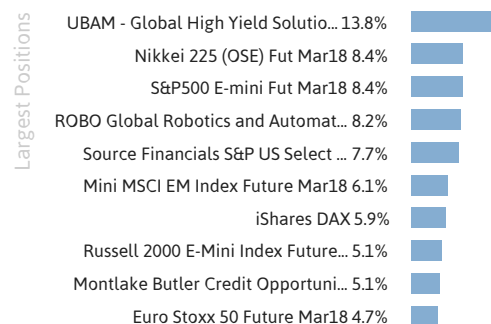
Largest Positions

| | |
|---|---|
| UBAM - Global High Yield Solutio... | 13.8% |
| Nikkei 225 (OSE) Fut Mar18 | 8.4% |
| S&P500 E-mini Fut Mar18 | 8.4% |
| ROBO Global Robotics and Automat... | 8.2% |
| Source Financials S&P US Select ... | 7.7% |
| Mini MSCI EM Index Future Mar18 | 6.1% |
| iShares DAX | 5.9% |
| Russell 2000 E-Mini Index Future... | 5.1% |
| Montlake Butler Credit Opportuni... | 5.1% |
| Euro Stoxx 50 Future Mar18 | 4.7% |